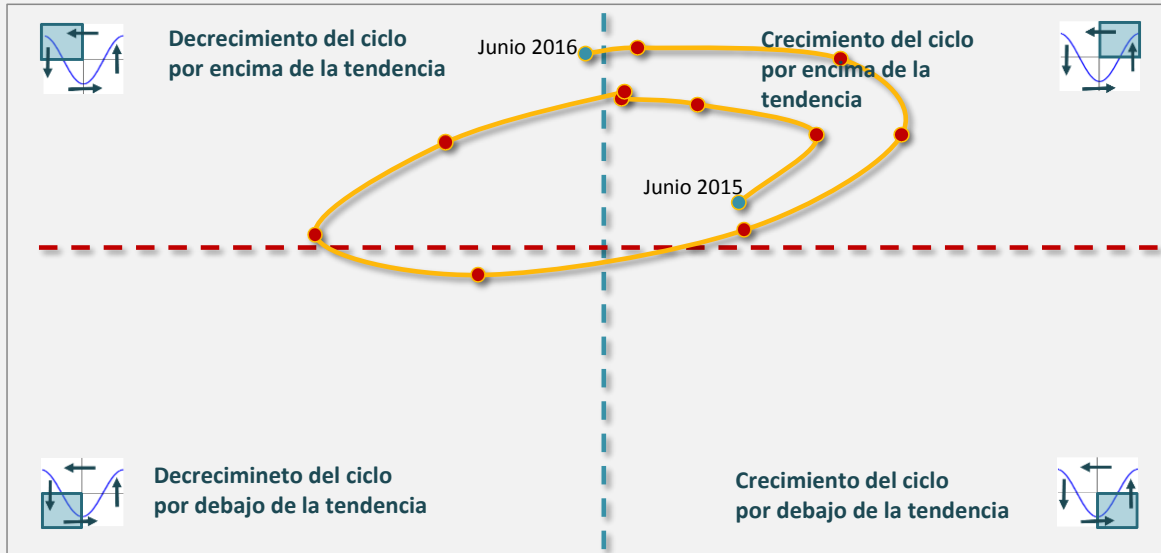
Decrecimiento del ciclo por encima de la tendencia

Junio 2016

Crecimiento del ciclo por encima de la tendencia

Junio 2015

Decrecimineto del ciclo por debajo de la tendencia

Crecimiento del ciclo por debajo de la tendencia